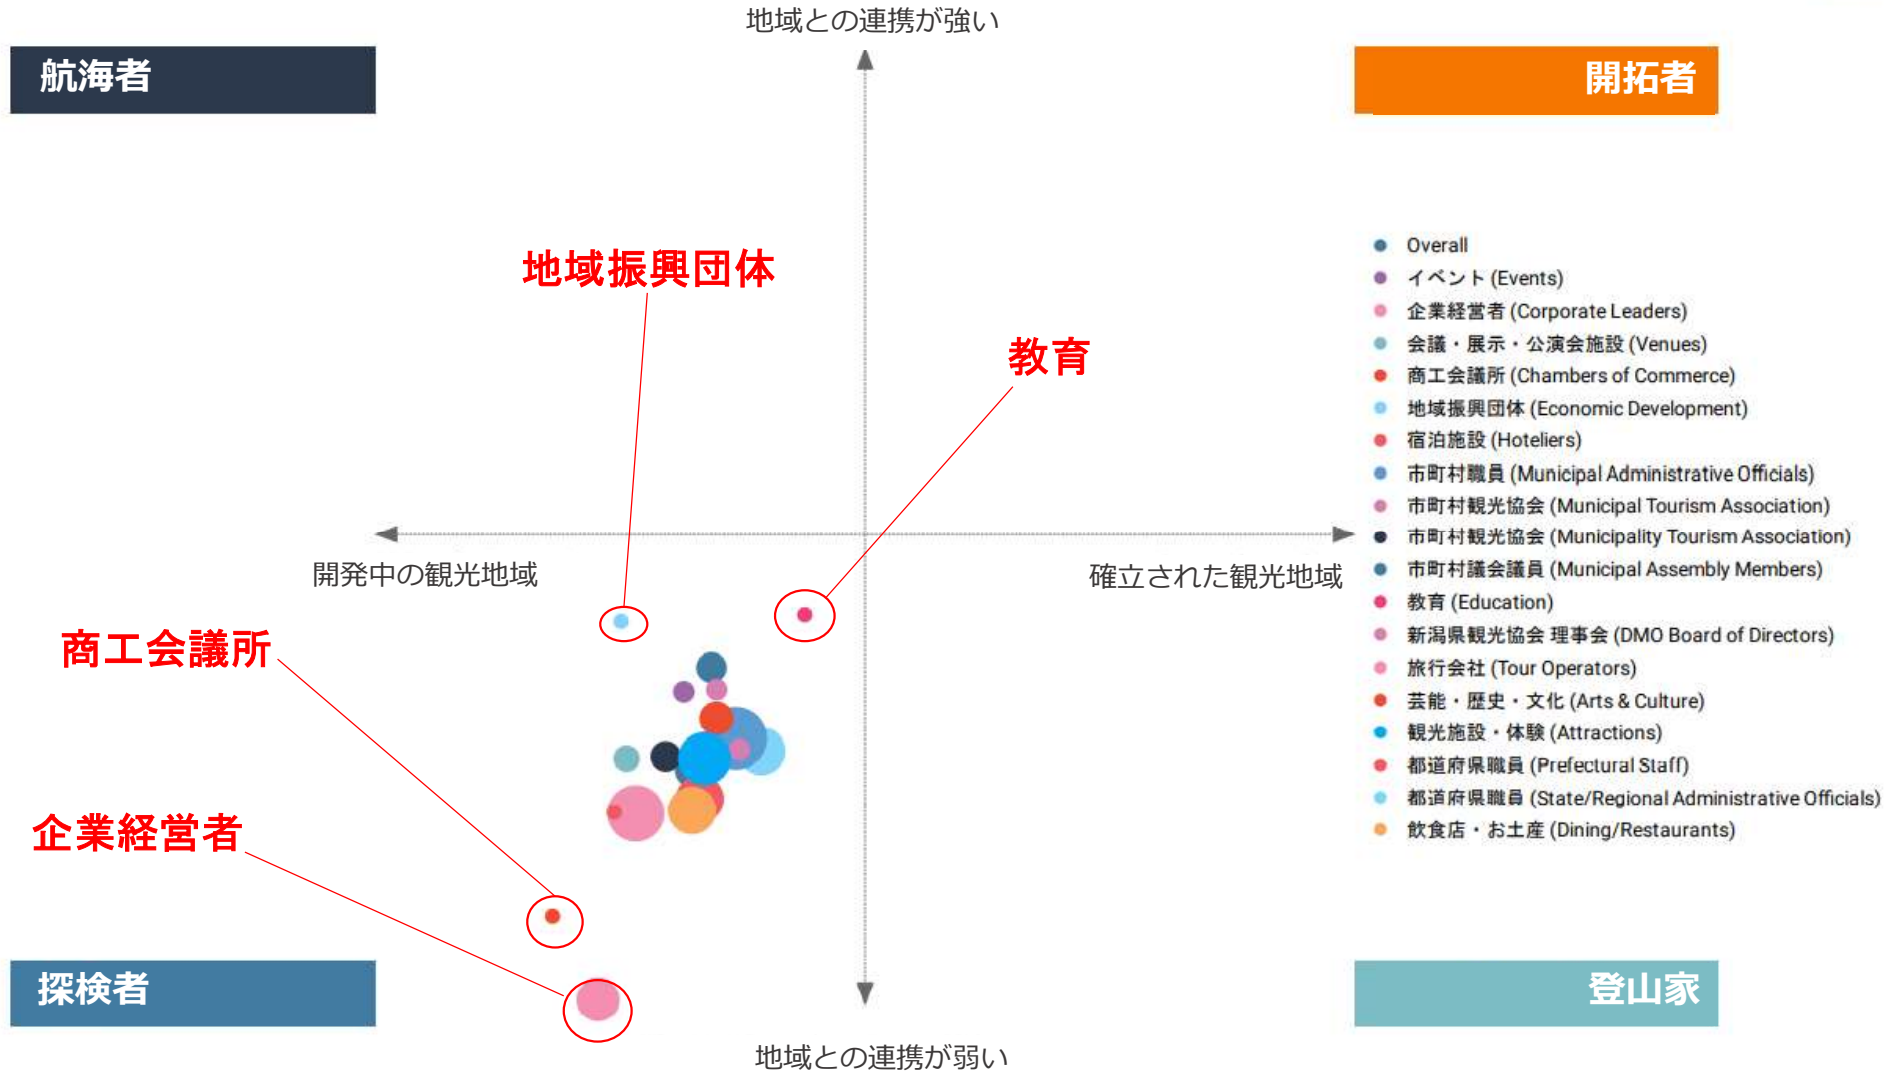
地域との連携が強い

航海者

開拓者

地域振興団体

教育

開発中の観光地域

確立された観光地域

商工会議所

企業経営者

探検者

登山家

地域との連携が弱い

Overall
イベント (Events)
企業経営者 (Corporate Leaders)
会議・展示・公演会施設 (Venues)
商工会議所 (Chambers of Commerce)
地域振興団体 (Economic Development)
宿泊施設 (Hoteliers)
市町村職員 (Municipal Administrative Officials)
市町村観光協会 (Municipal Tourism Association)
市町村観光協会 (Municipality Tourism Association)
市町村議会議員 (Municipal Assembly Members)
教育 (Education)
新潟県観光協会 理事会 (DMO Board of Directors)
旅行会社 (Tour Operators)
芸能・歴史・文化 (Arts & Culture)
観光施設・体験 (Attractions)
都道府県職員 (Prefectural Staff)
都道府県職員 (State/Regional Administrative Officials)
飲食店・お土産 (Dining/Restaurants)